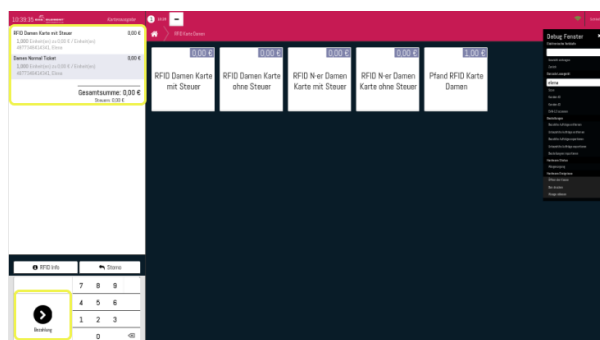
10:35:35 Kombinationsgeber

RFID Damen Karte mit Steuer 0,00 €
1,000 Einheit(en) zu 0,00 € / Einheit(en)
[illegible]

Damen Normal Ticket 0,00 €
1,000 Einheit(en) zu 0,00 € / Einheit(en)
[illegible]

Gesamtsumme: 0,00 €
Steuern: 0,00 €

RFID Info
Storno

7 8 9
4 5 6
1 2 3
0

Bezahlung

RFID Kass Damen

0,00 €
RFID Damen Karte mit Steuer

0,00 €
RFID Damen Karte ohne Steuer

0,00 €
RFID N-er Damen Karte mit Steuer

0,00 €
RFID N-er Damen Karte ohne Steuer

1,00 €
Pfand RFID Karte Damen

Debug Fenster
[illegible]